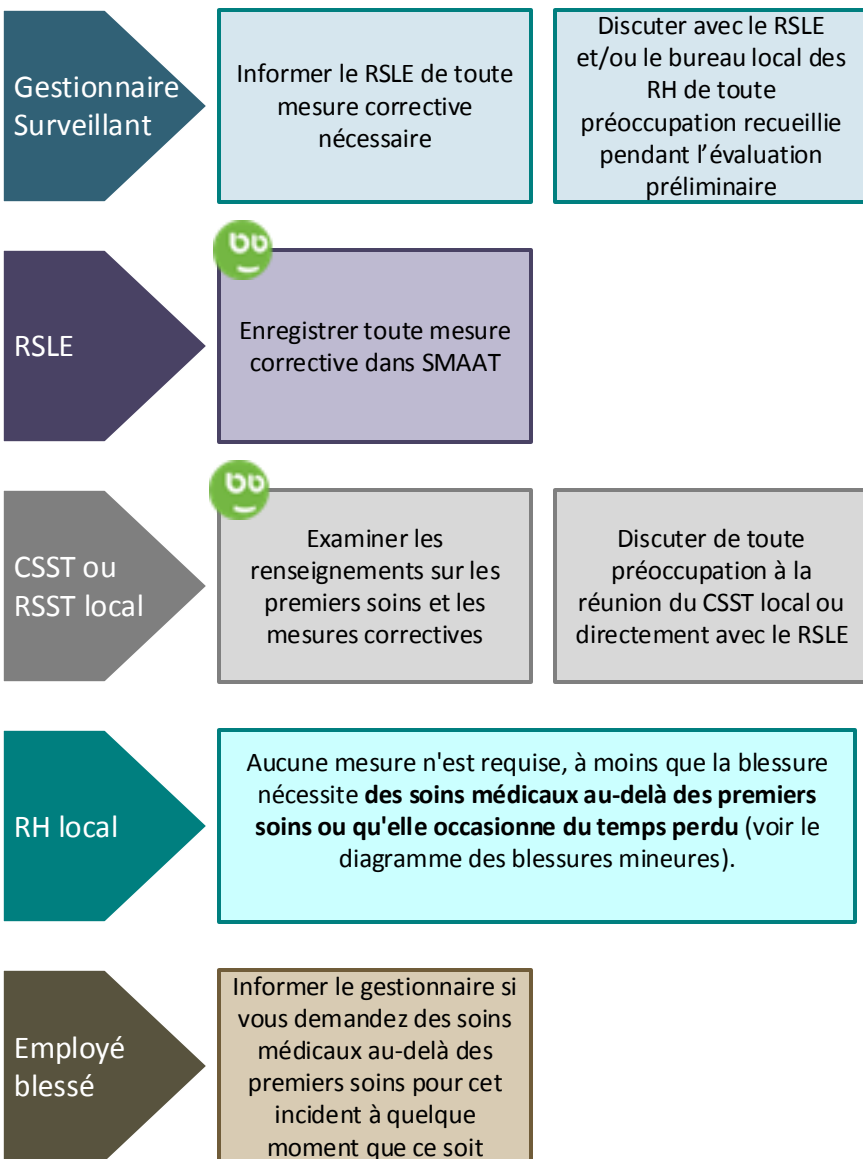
Gestionnaire Surveillant

Informer le RSLE de toute mesure corrective nécessaire

Discuter avec le RSLE et/ou le bureau local des RH de toute préoccupation recueillie pendant l’évaluation préliminaire

RSLE

Enregistrer toute mesure corrective dans SMAAT

CSST ou RSST local

Examiner les renseignements sur les premiers soins et les mesures correctives

Discuter de toute préoccupation à la réunion du CSST local ou directement avec le RSLE

RH local

Aucune mesure n'est requise, à moins que la blessure nécessite **des soins médicaux au-delà des premiers soins ou qu'elle occasionne du temps perdu** (voir le diagramme des blessures mineures).

Employé blessé

Informer le gestionnaire si vous demandez des soins médicaux au-delà des premiers soins pour cet incident à quelque moment que ce soit